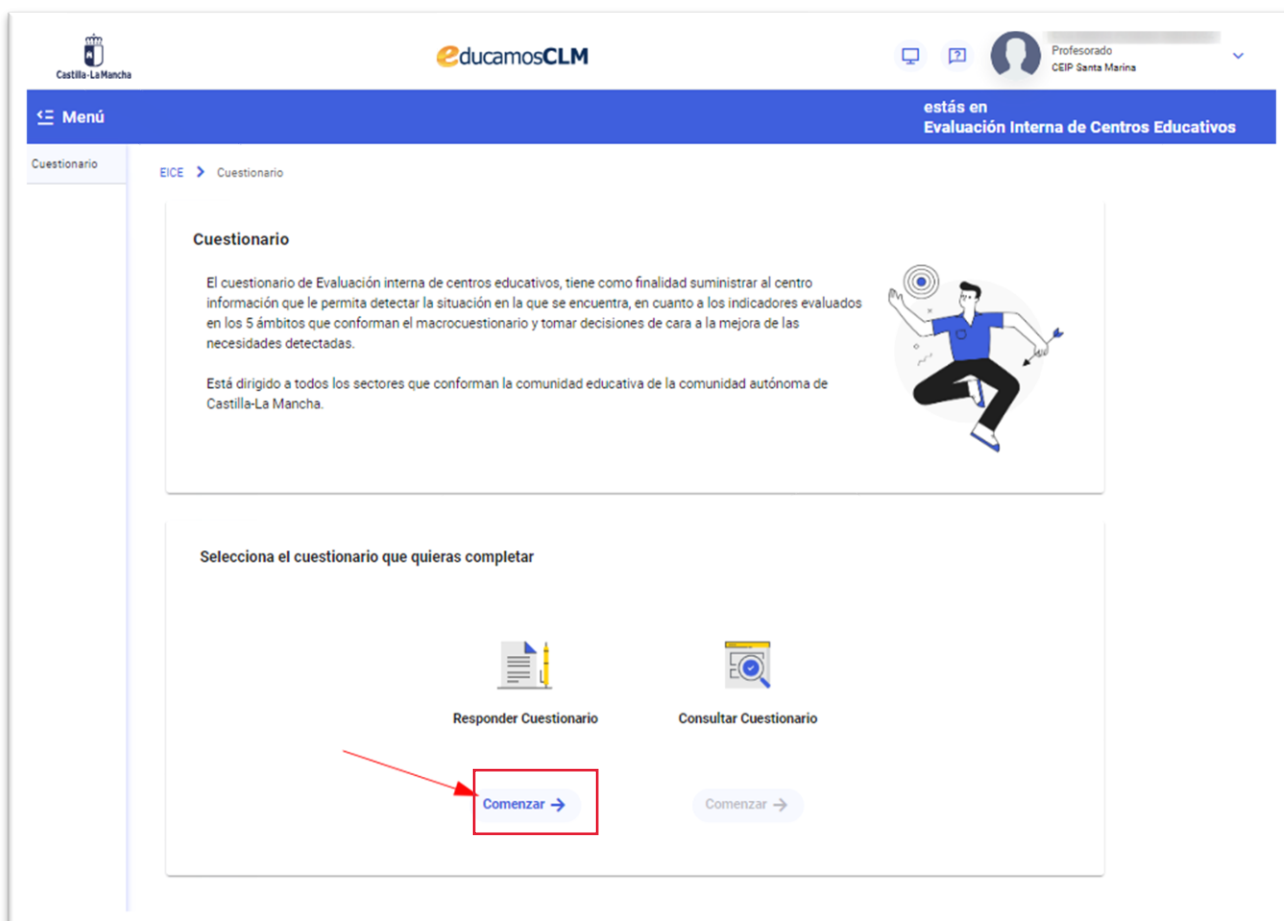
Castilla-La Mancha

educamosCLM

Profesorado
CEIP Santa Marina

Menú

estás en
Evaluación Interna de Centros Educativos

Cuestionario

EICE > Cuestionario

Cuestionario

El cuestionario de Evaluación interna de centros educativos, tiene como finalidad suministrar al centro información que le permita detectar la situación en la que se encuentra, en cuanto a los indicadores evaluados en los 5 ámbitos que conforman el macrocuestionario y tomar decisiones de cara a la mejora de las necesidades detectadas.

Está dirigido a todos los sectores que conforman la comunidad educativa de la comunidad autónoma de Castilla-La Mancha.

Selecciona el cuestionario que quieras completar

Responder Cuestionario

Consultar Cuestionario

Comenzar →

Comenzar →